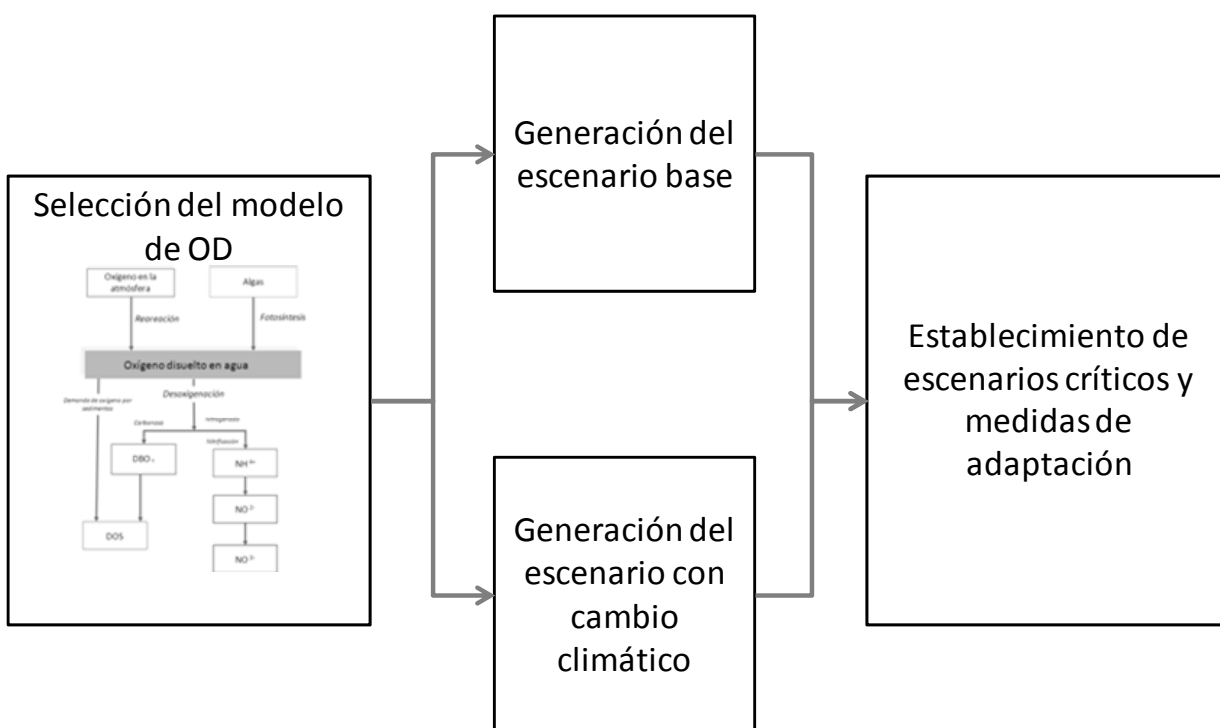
Selección del modelo de OD

Oxígeno en la atmósfera

Algas

Reaereación

Fotosíntesis

Oxígeno disuelto en agua

Demanda de oxígeno por sedimentos

Desoxigenación

Carbonosa

Nitrogenosa

Nitrificación

DBO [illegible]

NH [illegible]

NO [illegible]

NO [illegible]

DOS

Generación del escenario base

Generación del escenario con cambio climático

Establecimiento de escenarios críticos y medidas de adaptación